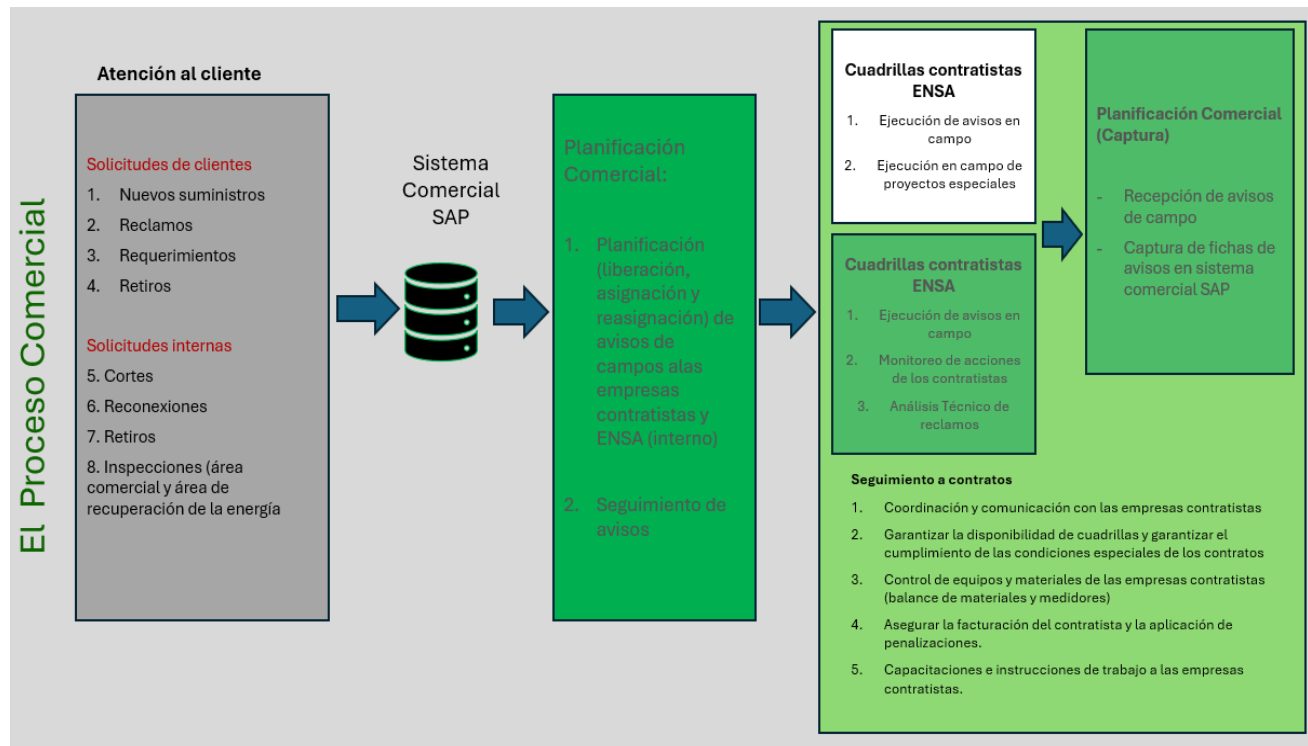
El Proceso Comercial

Atención al cliente

Solicitudes de clientes
1. Nuevos suministros
2. Reclamos
3. Requerimientos
4. Retiros

Solicitudes internas
5. Cortes
6. Reconexiones
7. Retiros
8. Inspecciones (área comercial y área de recuperación de la energía

Sistema Comercial SAP

Planificación Comercial:

1. Planificación (liberación, asignación y reasignación) de avisos de campos alas empresas contratistas y ENSA (interno)

2. Seguimiento de avisos

Cuadrillas contratistas ENSA
1. Ejecución de avisos en campo
2. Ejecución en campo de proyectos especiales

Cuadrillas contratistas ENSA
1. Ejecución de avisos en campo
2. Monitoreo de acciones de los contratistas
3. Análisis Técnico de reclamos

Planificación Comercial (Captura)
- Recepción de avisos de campo
- Captura de fichas de avisos en sistema comercial SAP

Seguimiento a contratos
1. Coordinación y comunicación con las empresas contratistas
2. Garantizar la disponibilidad de cuadrillas y garantizar el cumplimiento de las condiciones especiales de los contratos
3. Control de equipos y materiales de las empresas contratistas (balance de materiales y medidores)
4. Asegurar la facturación del contratista y la aplicación de penalizaciones.
5. Capacitaciones e instrucciones de trabajo a las empresas contratistas.